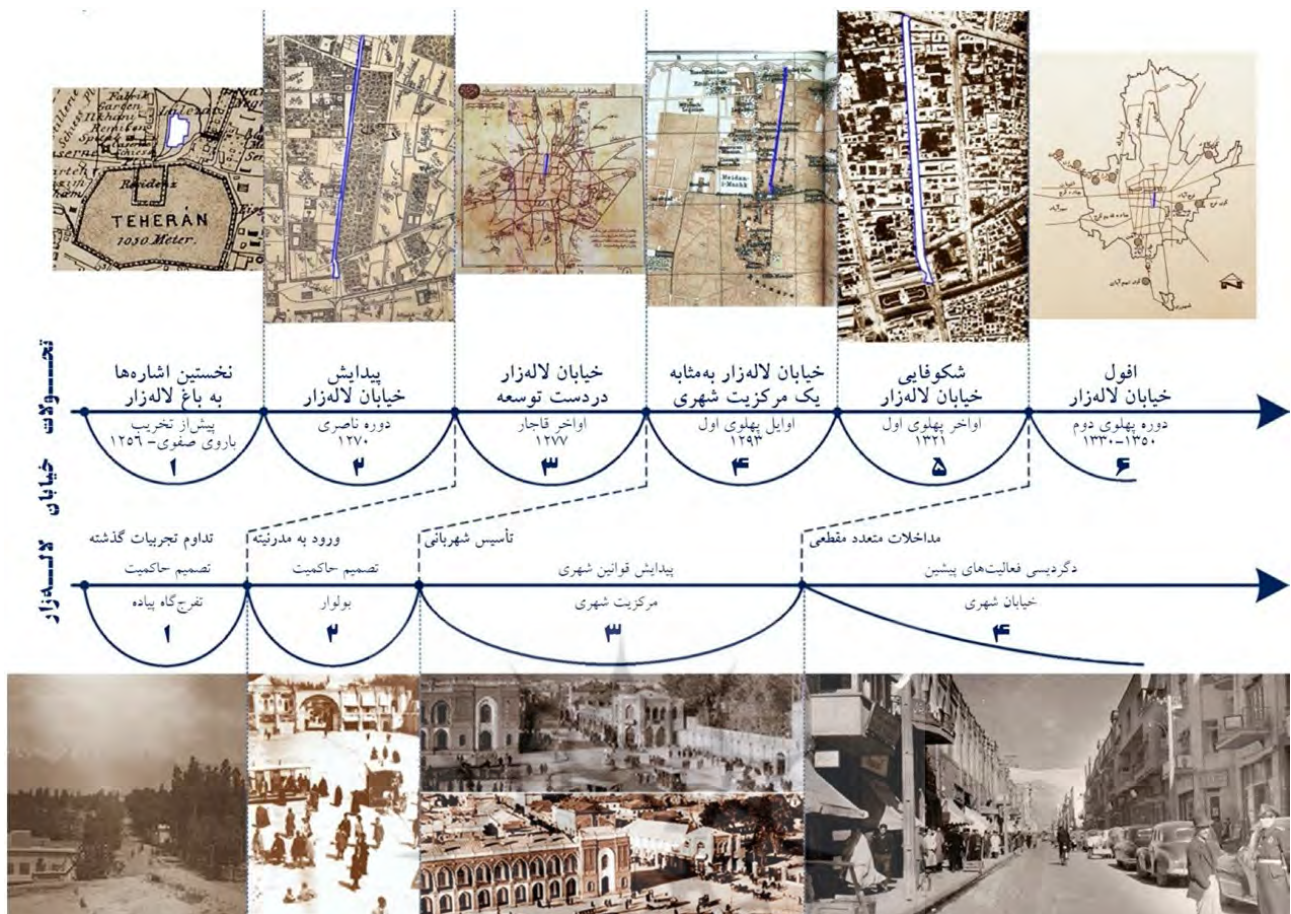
TEHERAN
1030 Meter.

تحولات خیابان لاله‌زار

نخستین اشاره‌ها به باغ لاله‌زار
پیش‌از تخریب باروی صفوی- ۱۲۵۶
۱

پیدایش خیابان لاله‌زار
دوره ناصری
۱۲۷۰
۲

خیابان لاله‌زار دردست توسعه
اواخر قاجار
۱۲۷۷
۳

خیابان لاله‌زار به‌مثابه یک مرکزیت شهری
اوایل پهلوی اول
۱۲۹۳
۴

شکوفایی خیابان لاله‌زار
اواخر پهلوی اول
۱۳۲۱
۵

افول خیابان لاله‌زار
دوره پهلوی دوم
۱۳۳۰-۱۳۵۰
۶

تداوم تجربیات گذشته
تصمیم حاکمیت
تفرج‌گاه پیاده
۱

ورود به مدرنیته
تصمیم حاکمیت
بولوار
۲

تأسیس شهربانی
پیدایش قوانین شهری
مرکزیت شهری
۳

مداخلات متعدد مقطعی
دگردیسی فعالیت‌های پیشین
خیابان شهری
۴